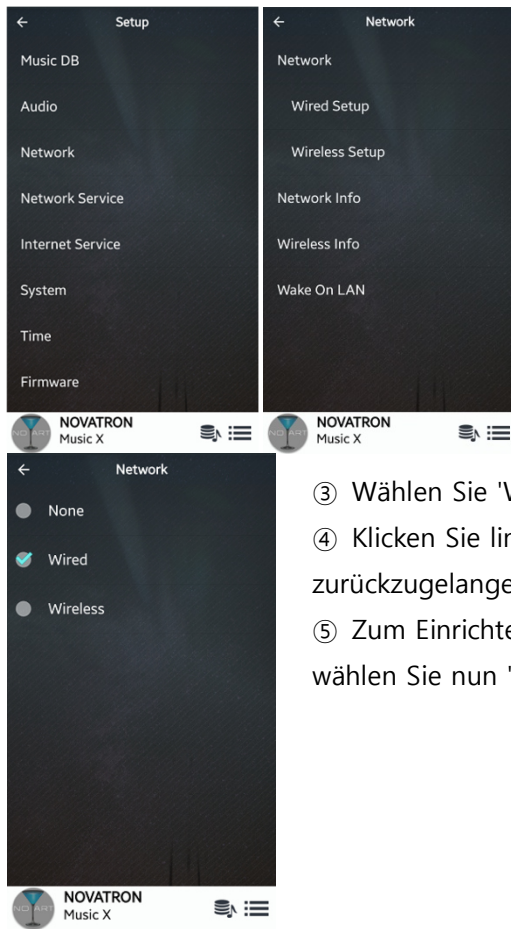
← Setup

Music DB

Audio

Network

Network Service

Internet Service

System

Time

Firmware

NOVATRON
Music X

← Network

Network

Wired Setup

Wireless Setup

Network Info

Wireless Info

Wake On LAN

NOVATRON
Music X

← Network

None

Wired

Wireless

NOVATRON
Music X

③ Wählen Sie 'V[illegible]

④ Klicken Sie lin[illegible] zurückzugelange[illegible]

⑤ Zum Einrichte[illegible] wählen Sie nun '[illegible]